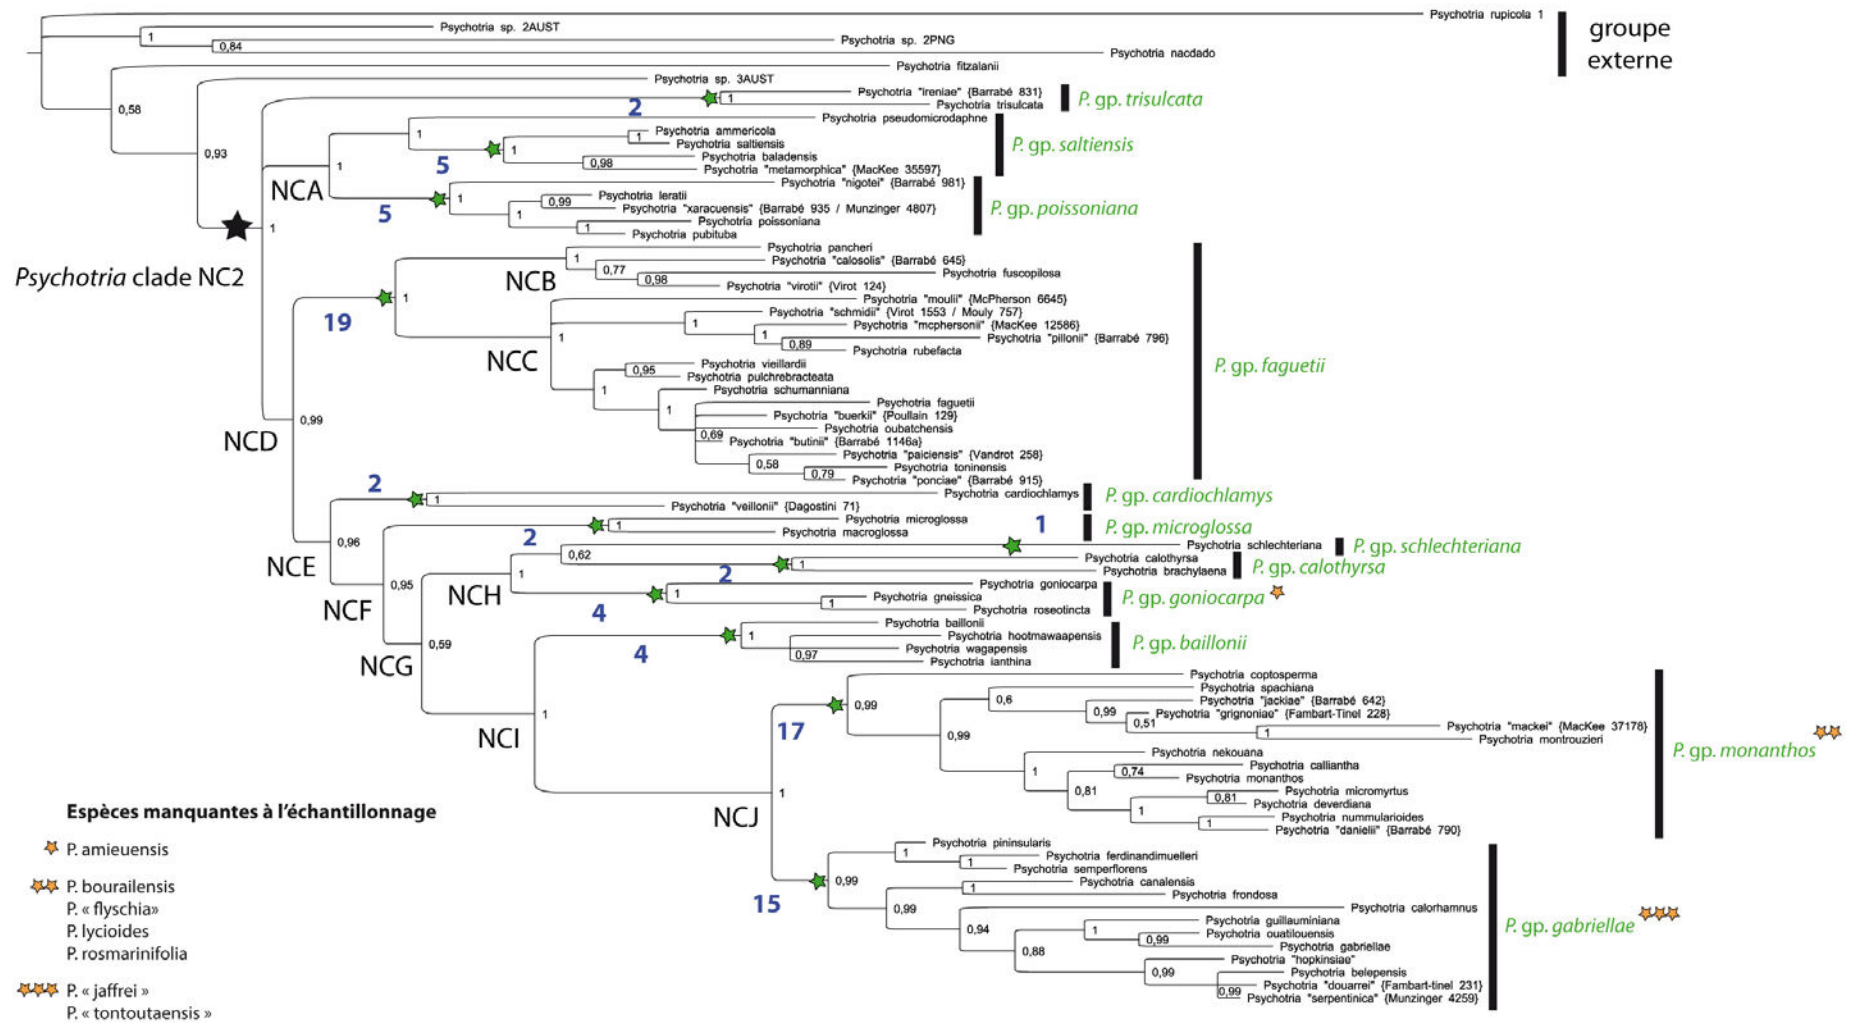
Psychotria rupicola 1
Psychotria sp. 2AUST
1
0,84
Psychotria sp. 2PNG
Psychotria nacdado
groupe externe
Psychotria fitzalanii
0,58
Psychotria sp. 3AUST
0,93
2
1
Psychotria "ireniae" {Barrabé 831}
Psychotria trisulcata
P. gp. trisulcata
Psychotria pseudomicrodaphne
1
1
Psychotria ammericola
Psychotria saltiensis
5
1
Psychotria baladensis
0,98
Psychotria "metamorphica" {MacKee 35597}
P. gp. saltiensis
NCA
1
Psychotria "nigotei" {Barrabé 981}
0,99
Psychotria leratii
Psychotria "xaracuensis" {Barrabé 935 / Munzinger 4807}
5
1
Psychotria poissoniana
1
Psychotria pubituba
P. gp. poissoniana
1
Psychotria clade NC2
Psychotria pancheri
1
Psychotria "calosolis" {Barrabé 645}
0,77
Psychotria fuscopilosa
0,98
Psychotria "virotii" {Virot 124}
NCB
1
19
Psychotria "moulii" {McPherson 6645}
Psychotria "schmidii" {Virot 1553 / Mouly 757}
1
Psychotria "mcphersonii" {MacKee 12586}
1
Psychotria "pillonii" {Barrabé 796}
0,89
Psychotria rubefacta
1
NCC
Psychotria vieillardii
0,95
Psychotria pulchrebracteata
Psychotria schumanniana
1
Psychotria faguetii
1
Psychotria "buerkii" {Poullain 129}
Psychotria oubatchensis
0,69
Psychotria "butinii" {Barrabé 1146a}
0,99
Psychotria "paiciensis" {Vandrot 258}
0,58
Psychotria toninensis
0,79
Psychotria "ponciae" {Barrabé 915}
P. gp. faguetii
NCD
2
1
Psychotria cardiochlamys
Psychotria "veillonii" {Dagostini 71}
P. gp. cardiochlamys
2
1
Psychotria microglossa
Psychotria macroglossa
P. gp. microglossa
0,96
1
Psychotria schlechteriana
P. gp. schlechteriana
0,62
Psychotria calothyrsa
1
Psychotria brachylaena
P. gp. calothyrsa
2
NCE
0,95
1
NCH
Psychotria goniocarpa
1
Psychotria gneissica
1
Psychotria roseotincta
4
P. gp. goniocarpa
NCF
Psychotria baillonii
1
Psychotria hootmawaapensis
Psychotria wagapensis
0,97
Psychotria ianthina
P. gp. baillonii
4
0,59
NCG
Psychotria coptosperma
Psychotria spachiana
0,6
Psychotria "jackiae" {Barrabé 642}
0,99
0,99
Psychotria "grignoniae" {Fambart-Tinel 228}
0,51
Psychotria "mackei" {MacKee 37178}
1
Psychotria montrouzieri
1
17
0,99
NCI
Psychotria nekouana
Psychotria calliantha
0,74
Psychotria monanthos
1
0,81
Psychotria micromyrtus
0,81
Psychotria deverdiana
1
Psychotria nummularioides
1
Psychotria "danielii" {Barrabé 790}
P. gp. monanthos
1
NCJ
Espèces manquantes à l'échantillonnage
P. amieuensis
P. bourailensis
P. « flyschia»
P. lycioides
P. rosmarinifolia
P. « jaffrei »
P. « tontoutaensis »
Psychotria pininsularis
1
Psychotria ferdinandimuelleri
1
Psychotria semperflorens
0,99
Psychotria canalensis
1
Psychotria frondosa
15
0,99
Psychotria calorhamnus
0,94
Psychotria guillauminiana
1
Psychotria ouatilouensis
0,99
Psychotria gabriellae
0,88
Psychotria "hopkinsiae"
0,99
Psychotria belepensis
Psychotria "douarrei" {Fambart-tinel 231}
0,99
Psychotria "serpentinica" {Munzinger 4259}
P. gp. gabriellae